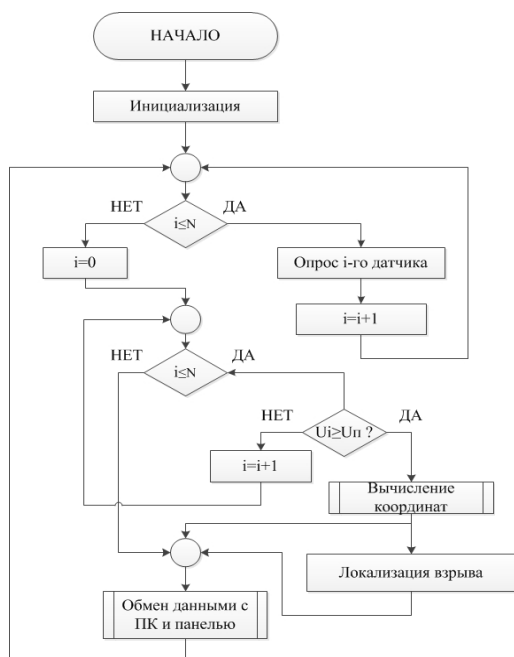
НАЧАЛО

Инициализация

НЕТ

$i \leq N$

ДА

i=0

Опрос i-го датчика

i=i+1

НЕТ

$i \leq N$

ДА

НЕТ

$U_i \geq U_п$ ?

ДА

i=i+1

Вычисление координат

Локализация взрыва

Обмен данными с ПК и панелью